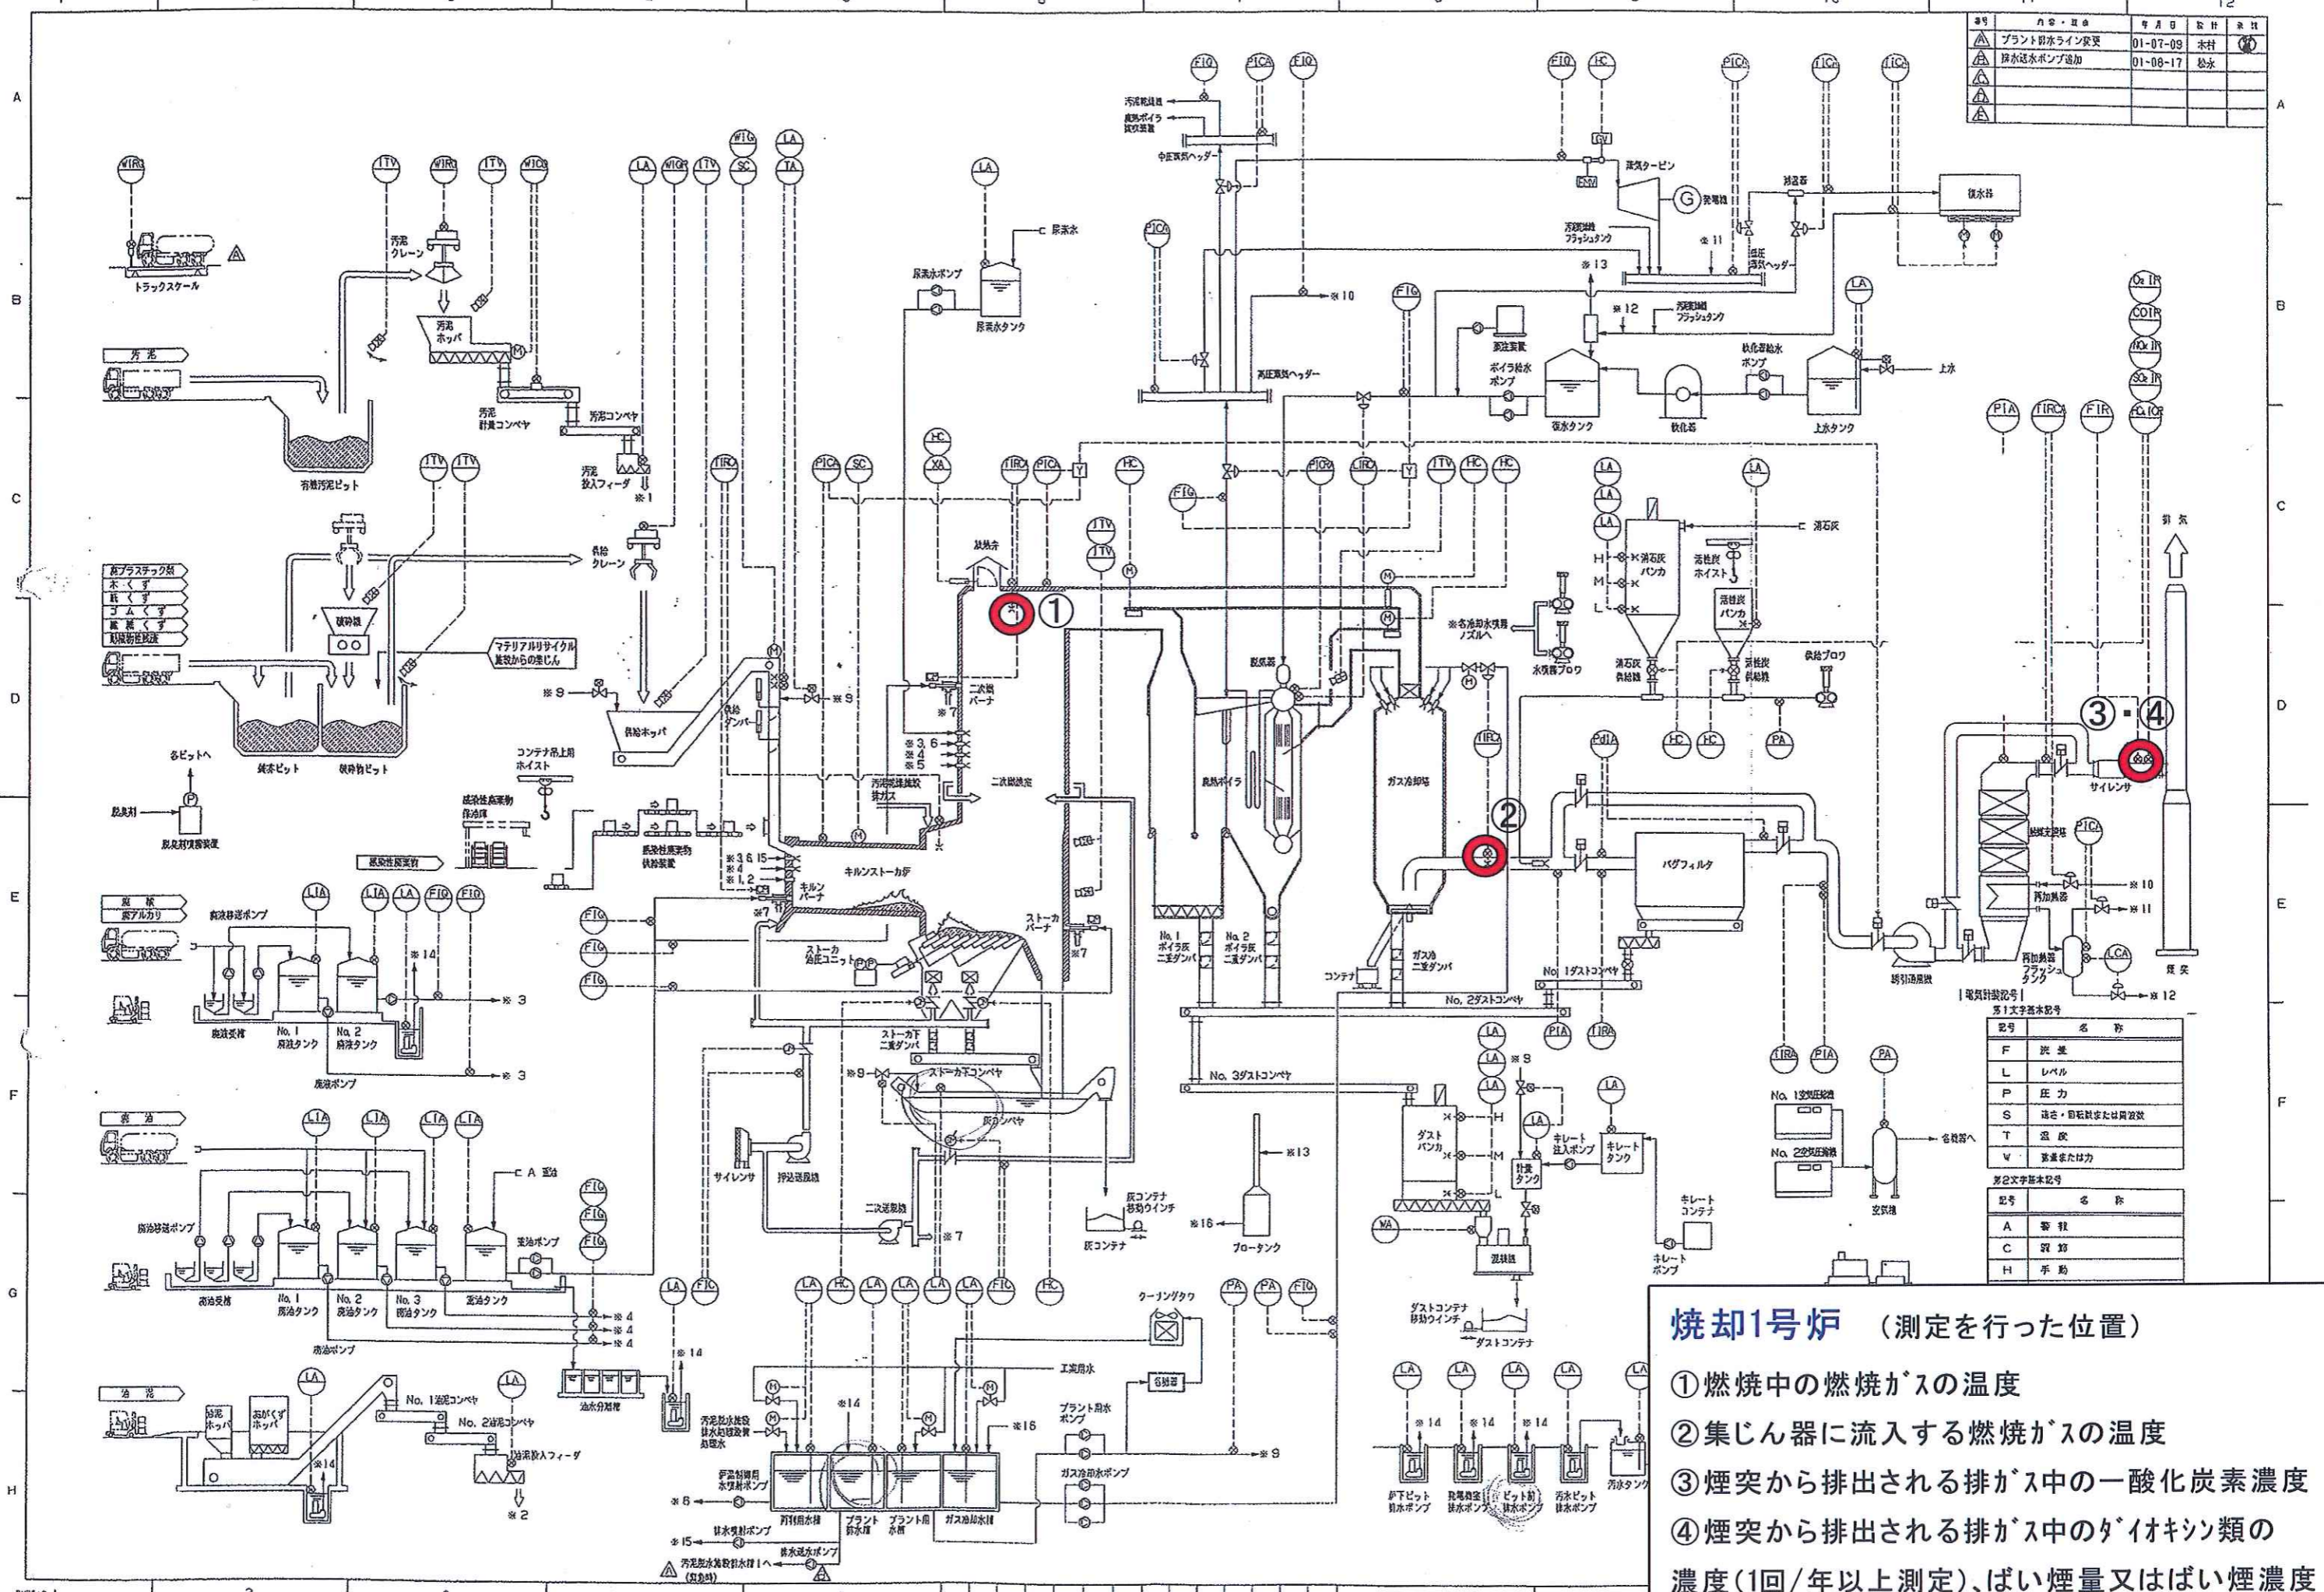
| 番号 | 内容・理由 | 年月日 | 設計 | 承認 |
|---|---|---|---|---|
| A | プラント排水ライン変更 | 01-07-09 | 木村 | |
| B | 排水送水ポンプ追加 | 01-08-17 | 松永 | |
| C | | | | |
| D | | | | |
| E | | | | |

トラックスケール

汚泥

汚泥クレーン

汚泥ホッパ

汚泥計量コンベヤ

汚泥コンベヤ

汚泥投入フィーダ

有機汚泥ピット

廃プラスチック類
木くず
紙くず
ゴムくず
繊維くず
動植物性残渣

マテリアルリサイクル施設からの残じん

給塵クレーン

破砕機

供給ホッパ

貯塵ピット

破砕物ピット

各ピットへ

脱臭剤

脱臭剤添加装置

コンテナ吊上用ホイスト

感染性廃棄物保管庫

感染性廃棄物供給装置

感染性廃棄物

廃酸
廃アルカリ

廃液移送ポンプ

廃液受槽

No. 1 廃液タンク

No. 2 廃液タンク

廃液ポンプ

廃油

廃油移送ポンプ

廃油受槽

No. 1 廃油タンク

No. 2 廃油タンク

No. 3 廃油タンク

重油タンク

重油ポンプ

A 重油

廃油ポンプ

油水分離槽

汚泥

汚泥ホッパ

おがくずホッパ

No. 1 汚泥コンベヤ

No. 2 汚泥コンベヤ

汚泥投入フィーダ

尿素水

尿素水ポンプ

尿素水タンク

放熱弁

二次燃焼バーナ

二次燃焼室

汚泥乾燥装置排ガス

キルンストーカ炉

キルンバーナ

ストーカバーナ

ストーカ油圧ユニット

ストーカ下二重ダンパ

ストーカ下コンベヤ

灰コンベヤ

サイレンサ

押込送風機

二次送風機

灰コンテナ移動ウインチ

灰コンテナ

汚泥乾燥機
廃熱ボイラ
抽気蒸気

中圧蒸気ヘッダー

高圧蒸気ヘッダー

脱気器

廃熱ボイラ

No. 1 ボイラ灰二重ダンパ

No. 2 ボイラ灰二重ダンパ

コンテナ

ガス冷却塔

ガス冷二重ダンパ

No. 1 ダストコンベヤ

No. 2 ダストコンベヤ

No. 3 ダストコンベヤ

ブロータンク

クーリングタワ

工業用水

各部署

プラント用水ポンプ

ガス冷却水ポンプ

汚泥脱水施設
排水処理設備
処理水

炉室清掃用水供給ポンプ

再利用水槽

プラント排水槽

プラント用水槽

ガス冷却水槽

排水供給ポンプ

排水送水ポンプ

汚泥脱水施設排水槽へ (切替時)

蒸気タービン

発電機

汚泥乾燥機フラッシュタンク

低圧蒸気ヘッダー

復水器

汚泥乾燥機フラッシュタンク

薬注装置

ボイラ給水ポンプ

復水タンク

軟化器

軟化器給水ポンプ

上水タンク

上水

※各冷却水噴霧ノズルへ

水噴霧ブロワ

消石灰

消石灰バンカ

消石灰供給機

活性炭ホイスト

活性炭バンカ

活性炭供給機

供給ブロワ

バグフィルタ

誘引送風機

排煙洗浄塔

再加熱器

再加熱器フラッシュタンク

サイレンサ

排気

煙突

ダストバンカ

キレート注入ポンプ

キレートタンク

計量タンク

混練機

キレートコンテナ

キレートポンプ

ダストコンテナ移動ウインチ

ダストコンテナ

No. 1 空気圧縮機

No. 2 空気圧縮機

各部署へ

空気槽

炉下ピット排水ポンプ

乾燥室排水ポンプ

ピット前排水ポンプ

汚水ピット排水ポンプ

汚水タンク

| 電気計装記号 |

第1文字基本記号

| 記号 | 名称 |
|---|---|
| F | 流量 |
| L | レベル |
| P | 圧力 |
| S | 速さ・回転数または周波数 |
| T | 温度 |
| W | 重量または力 |

第2文字基本記号

| 記号 | 名称 |
|---|---|
| A | 警報 |
| C | 調節 |
| H | 手動 |

焼却1号炉 (測定を行った位置)

①燃焼中の燃焼ｶﾞｽの温度

②集じん器に流入する燃焼ｶﾞｽの温度

③煙突から排出される排ｶﾞｽ中の一酸化炭素濃度

④煙突から排出される排ｶﾞｽ中のﾀﾞｲｵｷｼﾝ類の濃度(1回/年以上測定)、ばい煙量又はばい煙濃度